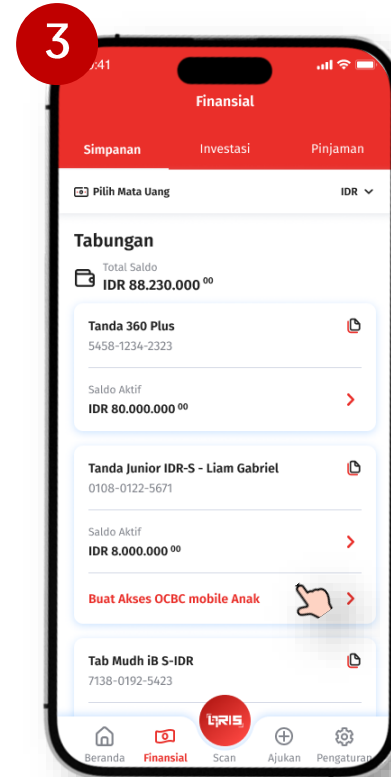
3

9:41

Finansial

Simpanan Investasi Pinjaman

Pilih Mata Uang IDR

Tabungan

Total Saldo
IDR 88.230.000 $^{00}$

Tanda 360 Plus
5458-1234-2323

Saldo Aktif
IDR 80.000.000 $^{00}$

Tanda Junior IDR-S - Liam Gabriel
0108-0122-5671

Saldo Aktif
IDR 8.000.000 $^{00}$

Buat Akses OCBC mobile Anak

Tab Mudh iB S-IDR
7138-0192-5423

Beranda Finansial QRIS Scan Ajukan Pengaturan